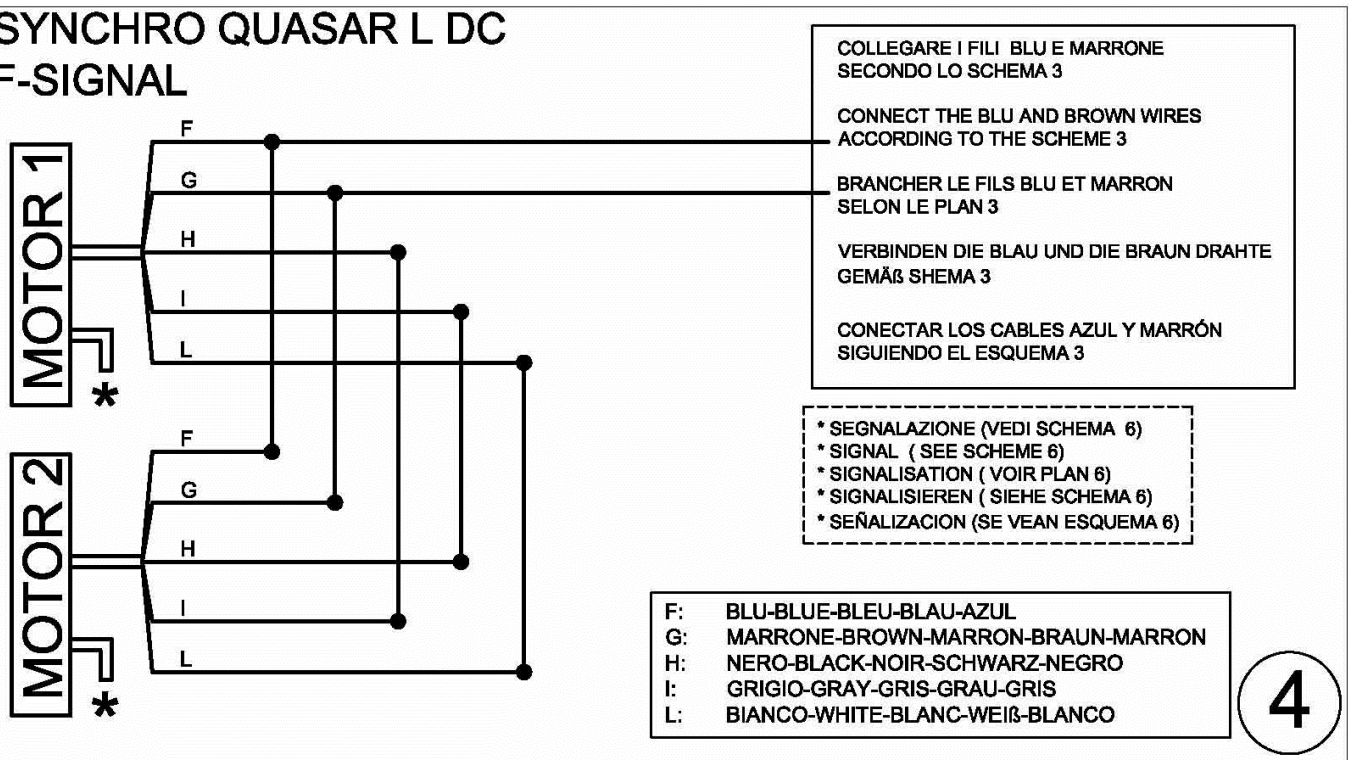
SYNCHRO QUASAR L DC
F-SIGNAL

MOTOR 1
F
G
H
I
L
*

MOTOR 2
F
G
H
I
L
*

COLLEGARE I FILI BLU E MARRONE SECONDO LO SCHEMA 3

CONNECT THE BLU AND BROWN WIRES ACCORDING TO THE SCHEME 3

BRANCHER LE FILS BLU ET MARRON SELON LE PLAN 3

VERBINDEN DIE BLAU UND DIE BRAUN DRAHTE GEMÄß SHEMA 3

CONECTAR LOS CABLES AZUL Y MARRÓN SIGUIENDO EL ESQUEMA 3

* SEGNALAZIONE (VEDI SCHEMA 6)
* SIGNAL ( SEE SCHEME 6)
* SIGNALISATION ( VOIR PLAN 6)
* SIGNALISIEREN ( SIEHE SCHEMA 6)
* SEÑALIZACION (SE VEAN ESQUEMA 6)

F: BLU-BLUE-BLEU-BLAU-AZUL
G: MARRONE-BROWN-MARRON-BRAUN-MARRON
H: NERO-BLACK-NOIR-SCHWARZ-NEGRO
I: GRIGIO-GRAY-GRIS-GRAU-GRIS
L: BIANCO-WHITE-BLANC-WEIß-BLANCO

4